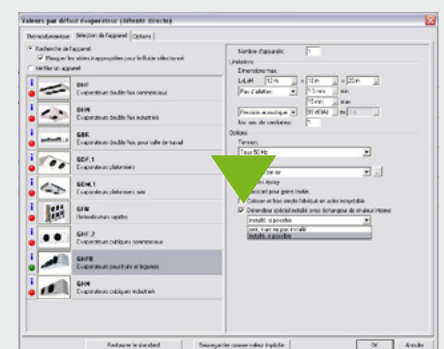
Valeurs par défaut évaporateur (détente directe)

Thermodynamique | Sélection de l'appareil | Options

Rechercher de l'appareil
Masquer les séries inappropriées pour le fluide sélectionné
Vérifier un appareil

GHF
Évaporateurs double flux commerciaux

GHN
Évaporateurs double flux industriels

GBK
Évaporateurs double flux, pour salle de travail

GDF.1
Évaporateurs plafonniers

GDM.1
Évaporateurs plafonniers aux

GFN
Refroidisseurs rapides

GHF.2
Évaporateurs cubiques commerciaux

GHFB
Évaporateurs pour fruits et légumes

GHN
Évaporateurs cubiques industriels

Nombre d'appareils: 1

Limitations
Dimensions max.
LxLxH: 12 m x 10 m x 20 m
Pas d'ailettes: 1.5 mm
10 mm
Pression acoustique: 91 dB(A)
Nbr. min. de ventilateurs: 1

Options
Tension
Triphasé 50 Hz

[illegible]
Résistance pour givre traité
Caisson et bac simple l'ailettage en acier inoxydable
Démarreur spécial installé avec échangeur de chaleur interne
Installé, si possible
prêt, mais ne pas installé
Installé, si possible

Restaurer le standard | Sauvegarder comme valeur implicite | OK | Annuler